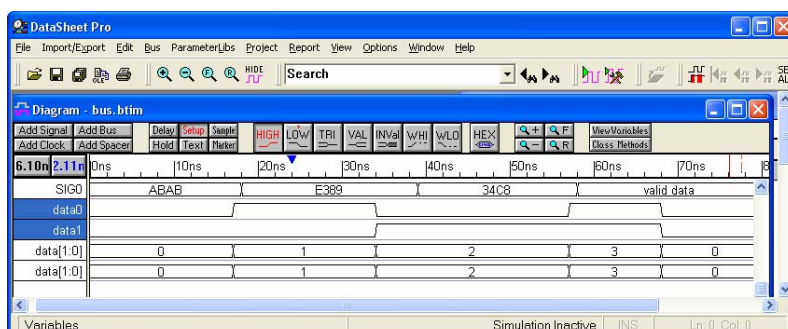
DataSheet Pro

File Import/Export Edit Bus ParameterLibs Project Report View Options Window Help

HIDE

Search

SE AL

Diagram - bus.btim

Add Signal Add Bus Delay Setup Sample HIGH LOW TRI VAL INVal WHI WLO HEX View Variables
Add Clock Add Spacer Hold Text Marker Class Methods

6.10n 2.11n 0ns 10ns 20ns 30ns 40ns 50ns 60ns 70ns 8

| | | | | |
|---|---|---|---|---|
| SIG0 | ABAB | E389 | 34C8 | valid data |
| data0 | | | | |
| data1 | | | | |
| data[1:0] | 0 | 1 | 2 | 3 | 0 |
| data[1:0] | 0 | 1 | 2 | 3 | 0 |

Variables Simulation Inactive INS Ln:0 Col:0